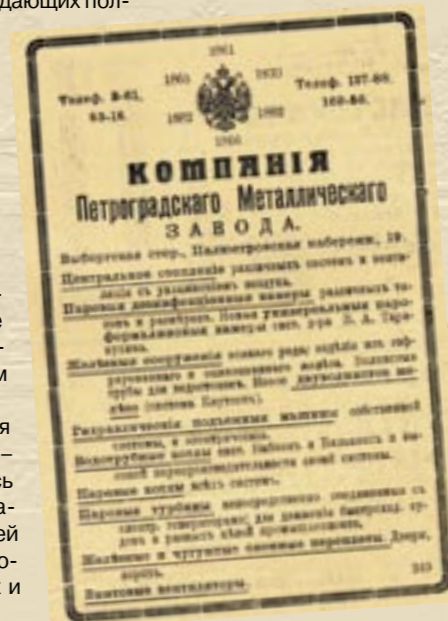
дающих пол-

1861
1865 1870
1882 1882
1896
Телеф. 8-61. 65-16.
Телеф. 137-80. 169-84.

КОМПАНІЯ
Петроградскаго Металлическаго
ЗАВОДА.

Выборгская стор., Пироговская набережная, 19.
Центральное отопленіе различных системъ и вентиляція съ увлажненіемъ воздуха.
Паровыя дезинфекціонныя камеры различных типовъ и размѣровъ. Новыя универсальныя пароформалиновыя камеры сист. д-ра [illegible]
Желѣзныя сооруженія всякаго рода: мосты изъ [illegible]
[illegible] трубы для водопроводовъ. Насосы двухвальные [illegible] (система Бартона).
Гидравлическіе подъемныя машины собственной системы, и электрическіе.
Водотрубные котлы сист. Бабкокъ и Вилькоксъ и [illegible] своей системы.
Паровые котлы всѣхъ системъ.
Паровыя турбины непосредственно соединенныя съ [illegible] для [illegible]
Желѣзныя и чугунныя оконныя переплеты. Двери, ворота.
Винтовые вентиляторы.
383